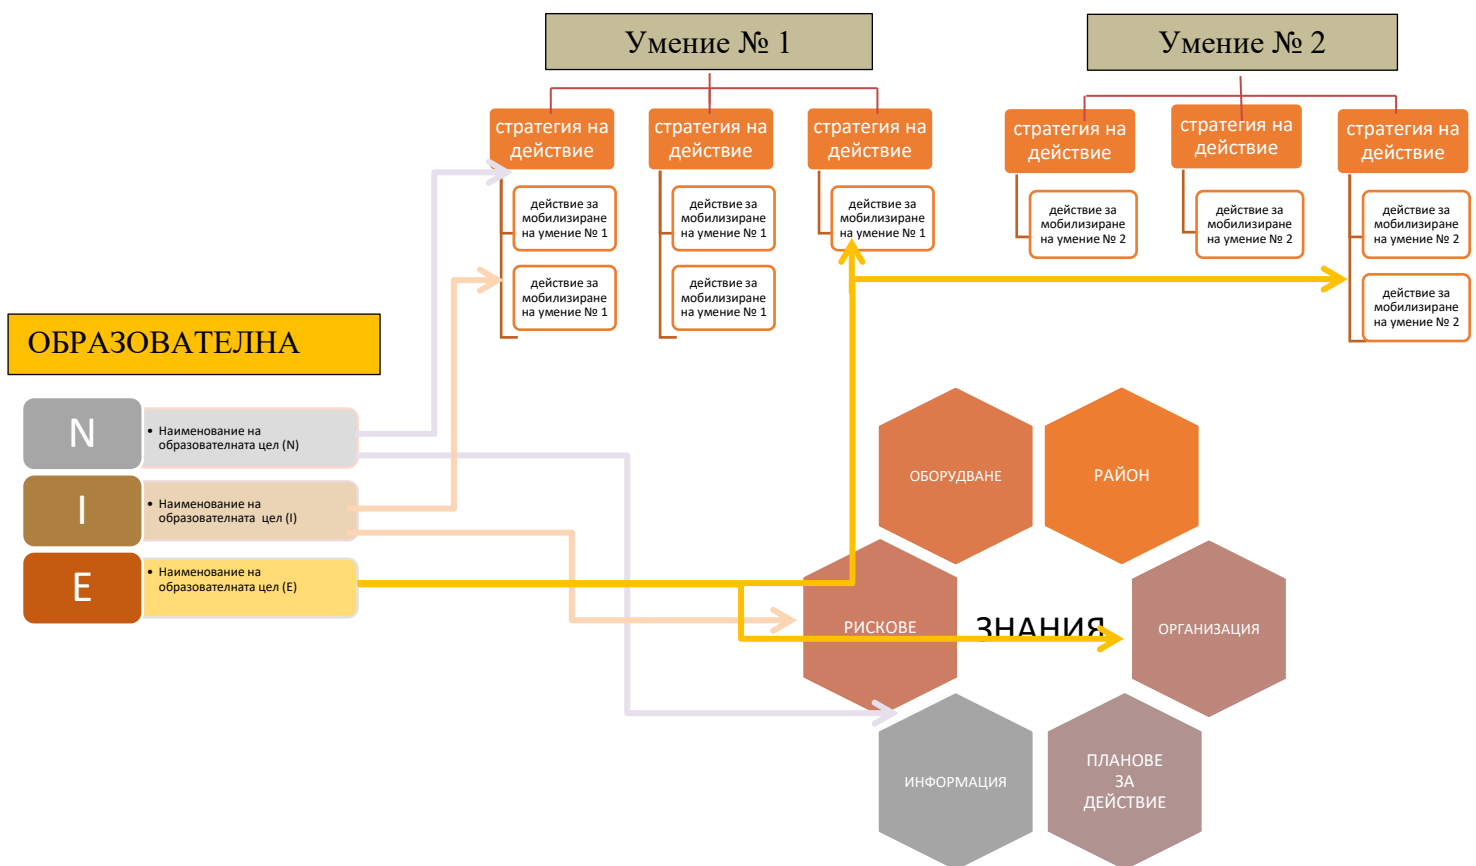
Умение № 1

Умение № 2

стратегия на действие

действие за мобилизиране на умение № 1

действие за мобилизиране на умение № 1

стратегия на действие

действие за мобилизиране на умение № 1

действие за мобилизиране на умение № 1

стратегия на действие

действие за мобилизиране на умение № 1

стратегия на действие

действие за мобилизиране на умение № 2

стратегия на действие

действие за мобилизиране на умение № 2

стратегия на действие

действие за мобилизиране на умение № 2

действие за мобилизиране на умение № 2

ОБРАЗОВАТЕЛНА

N
• Наименование на образователната цел (N)

I
• Наименование на образователната цел (I)

E
• Наименование на образователната цел (E)

ОБОРУДВАНЕ

РАЙОН

РИСКОВЕ

ЗНАНИЯ

ОРГАНИЗАЦИЯ

ИНФОРМАЦИЯ

ПЛАНОВЕ ЗА ДЕЙСТВИЕ